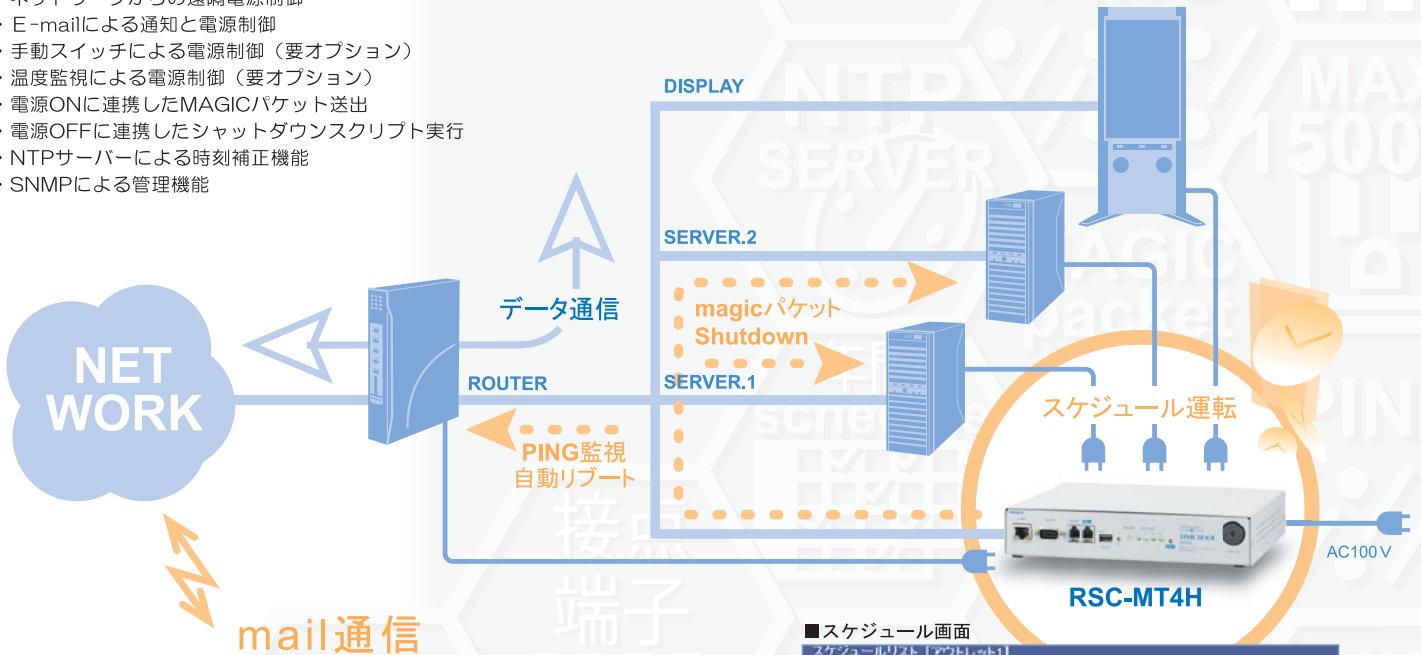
・ネットワークからの遠隔電源制御
・E-mailによる通知と電源制御
・手動スイッチによる電源制御（要オプション）
・温度監視による電源制御（要オプション）
・電源ONに連携したMAGICパケット送出
・電源OFFに連携したシャットダウンスクリプト実行
・NTPサーバーによる時刻補正機能
・SNMPによる管理機能

DISPLAY
NTP SERVER
MAX 1500
SERVER.2
MAGIC packet
データ通信
magicパケット
Shutdown
NET WORK
ROUTER
SERVER.1
スケジュール運転
PING監視
自動リブート
接点端子
AC100V
RSC-MT4H
mail通信
■スケジュール画面
スケジュールリスト［アウトレット1］